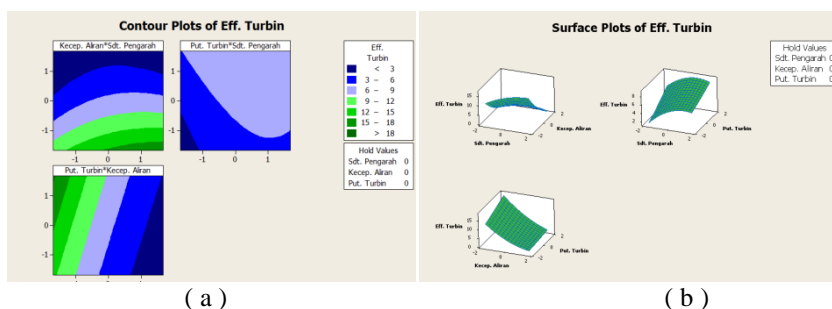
Contour Plots of Eff. Turbin

Kecep. Aliran*Sdt. Pengarah

1
0
-1
-1 0 1

Put. Turbin*Sdt. Pengarah

-1 0 1

Put. Turbin*Kecep. Aliran

1
0
-1

Eff. Turbin
< 3
3 – 6
6 – 9
9 – 12
12 – 15
15 – 18
> 18

Hold Values
Sdt. Pengarah 0
Kecep. Aliran 0
Put. Turbin 0

Surface Plots of Eff. Turbin

Hold Values
Sdt. Pengarah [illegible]
Kecep. Aliran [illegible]
Put. Turbin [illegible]

Eff. Turbin
Sdt. Pengarah
Kecep. Aliran

Eff. Turbin
Sdt. Pengarah
Put. Turbin

Eff. Turbin
Kecep. Aliran
Put. Turbin

( a )

( b )